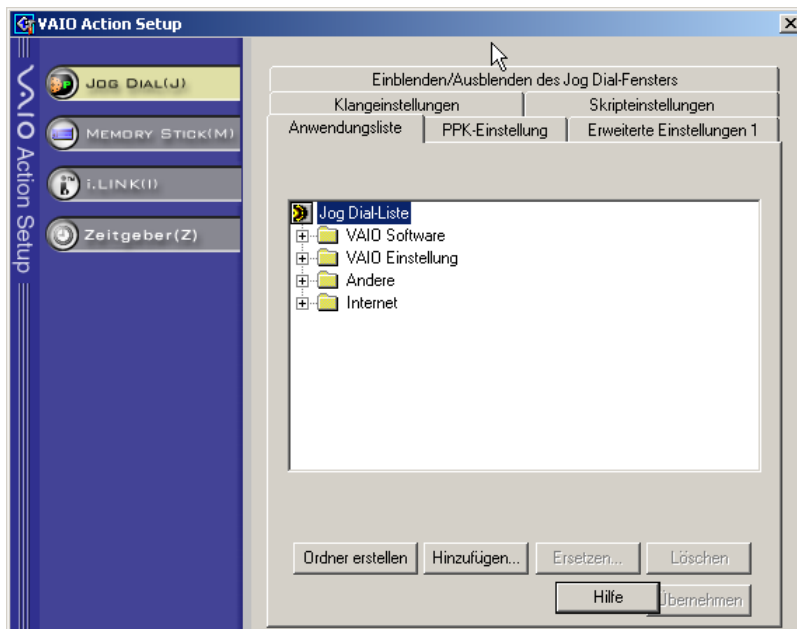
VAIO Action Setup

VAIO Action Setup

JOG DIAL(J)

MEMORY STICK(M)

i.LINK(I)

Zeitgeber(Z)

Einblenden/Ausblenden des Jog Dial-Fensters

Klangeinstellungen

Skripteinstellungen

Anwendungsliste

PPK-Einstellung

Erweiterte Einstellungen 1

Jog Dial-Liste

VAIO Software

VAIO Einstellung

Andere

Internet

Ordner erstellen

Hinzufügen...

Ersetzen...

Löschen

Hilfe

Übernehmen